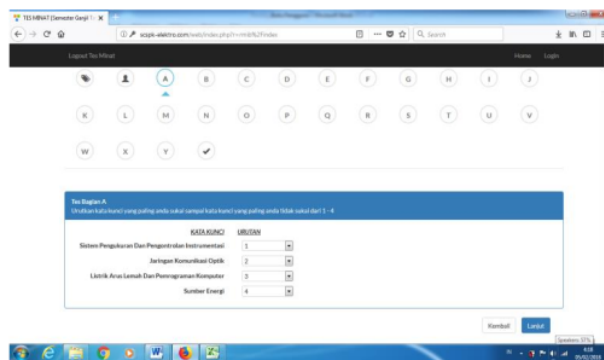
TES MINAT (Semester Ganjil T...

scopik-elektro.com/web/index.php?r=minit%2Findex

Search

Logout Tes Minat

Home Login

A B C D E F G H I J

K L M N O P Q R S T U V

W X Y

Tes Bagian A
Urutkan kata kunci yang paling anda sukai sampai kata kunci yang paling anda tidak sukai dari 1 - 4

| KATA KUNCI | URUTAN |
|---|---|
| Sistem Pengukuran Dan Pengontrolan Instrumentasi | 1 |
| Jaringan Komunikasi Optik | 2 |
| Listrik Arus Lemah Dan Pemrograman Komputer | 3 |
| Sumber Energi | 4 |

Kembali Lanjut

Speakers: 57%